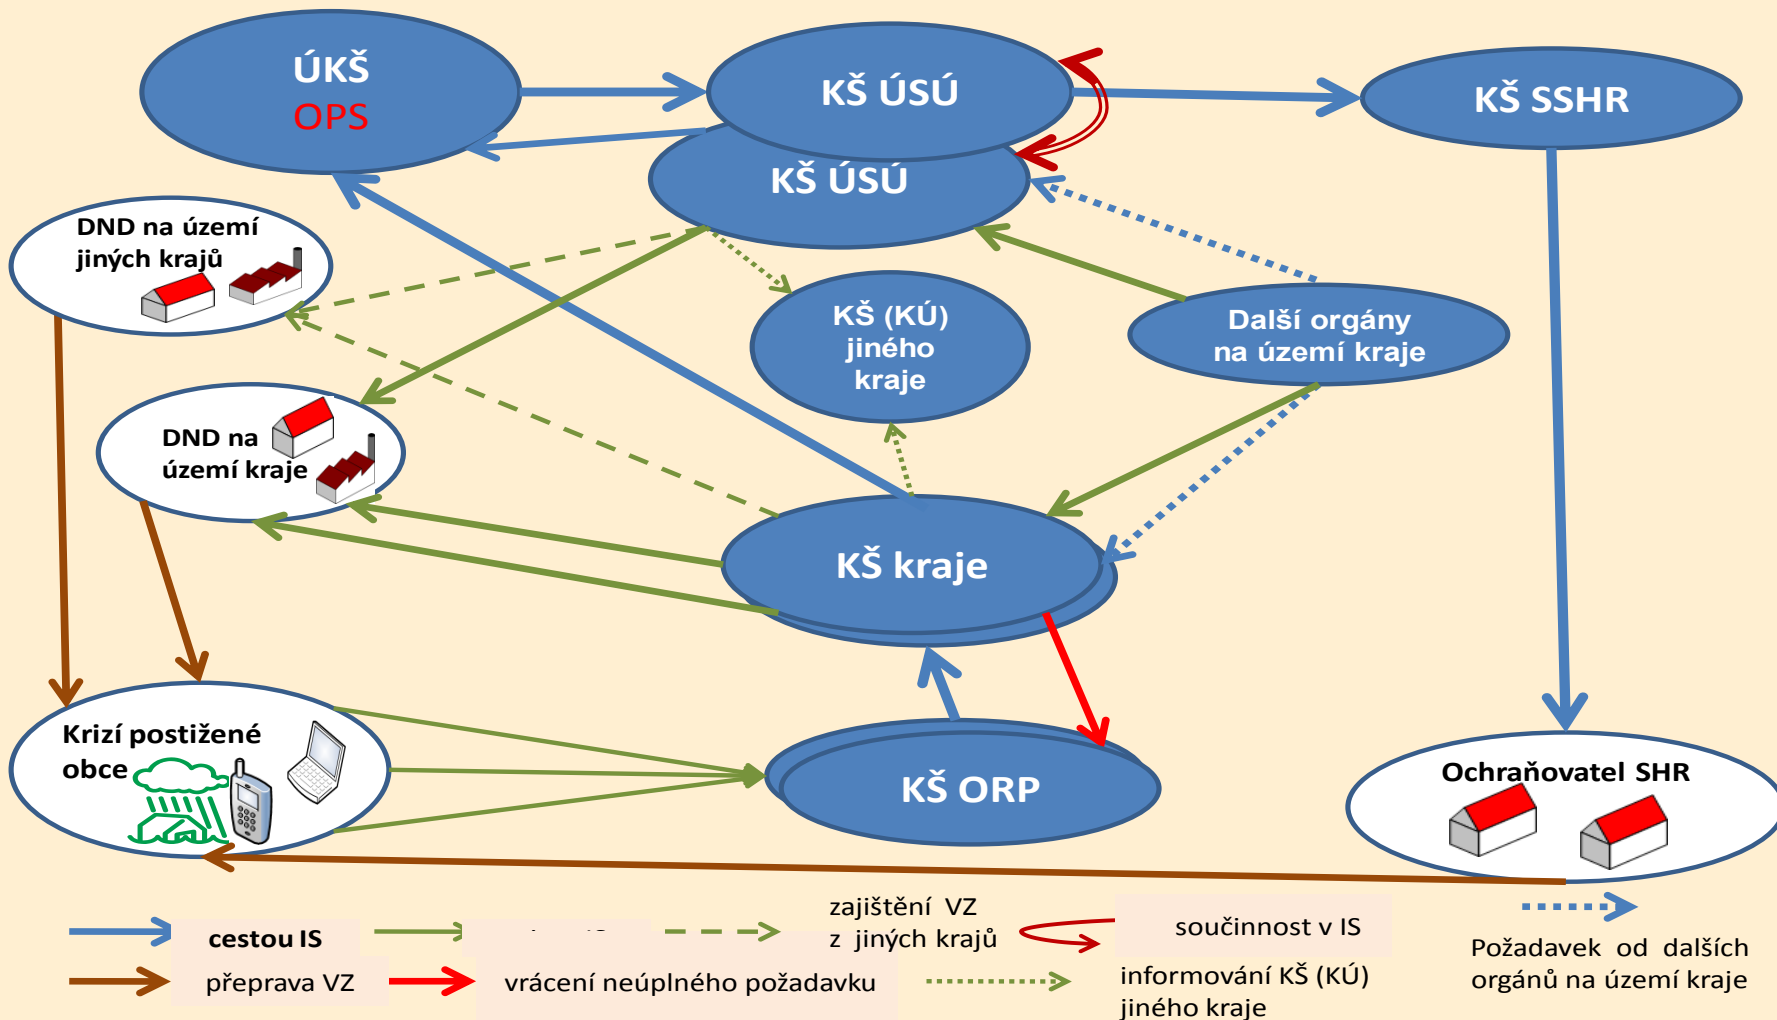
ÚKŠ
OPS

KŠ ÚSÚ

KŠ ÚSÚ

KŠ SSHR

DND na území jiných krajů

KŠ (KÚ) jiného kraje

Další orgány na území kraje

DND na území kraje

KŠ kraje

Krizí postižené obce

KŠ ORP

Ochraňovatel SHR

cestou IS

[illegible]

zajištění VZ z jiných krajů

součinnost v IS

Požadavek od dalších orgánů na území kraje

přeprava VZ

vrácení neúplného požadavku

informování KŠ (KÚ) jiného kraje